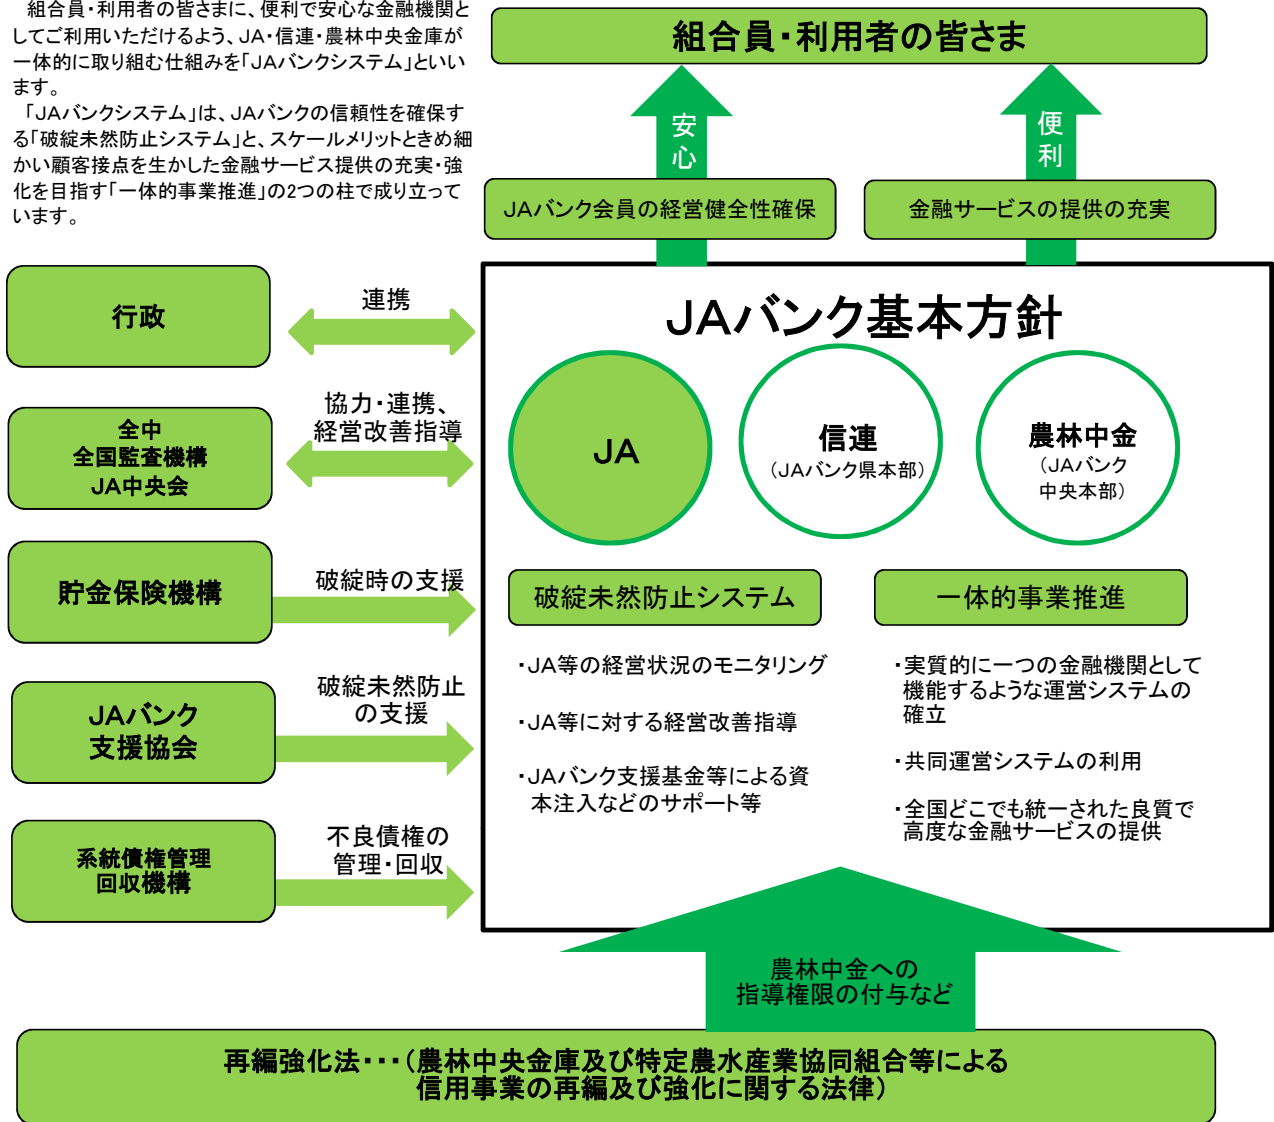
組合員・利用者の皆さまに、便利で安心な金融機関としてご利用いただけるよう、JA・信連・農林中央金庫が一体的に取り組む仕組みを「JAバンクシステム」といいます。

「JAバンクシステム」は、JAバンクの信頼性を確保する「破綻未然防止システム」と、スケールメリットときめ細かい顧客接点を生かした金融サービス提供の充実・強化を目指す「一体的事業推進」の2つの柱で成り立っています。

組合員・利用者の皆さま

安心

便利

JAバンク会員の経営健全性確保

金融サービスの提供の充実

行政

連携

全中
全国監査機構
JA中央会

協力・連携、
経営改善指導

貯金保険機構

破綻時の支援

JAバンク
支援協会

破綻未然防止
の支援

系統債権管理
回収機構

不良債権の
管理・回収

JAバンク基本方針

JA

信連
（JAバンク県本部）

農林中金
（JAバンク
中央本部）

破綻未然防止システム

・JA等の経営状況のモニタリング

・JA等に対する経営改善指導

・JAバンク支援基金等による資本注入などのサポート等

一体的事業推進

・実質的に一つの金融機関として機能するような運営システムの確立

・共同運営システムの利用

・全国どこでも統一された良質で高度な金融サービスの提供

農林中金への
指導権限の付与など

再編強化法・・・（農林中央金庫及び特定農水産業協同組合等による信用事業の再編及び強化に関する法律）